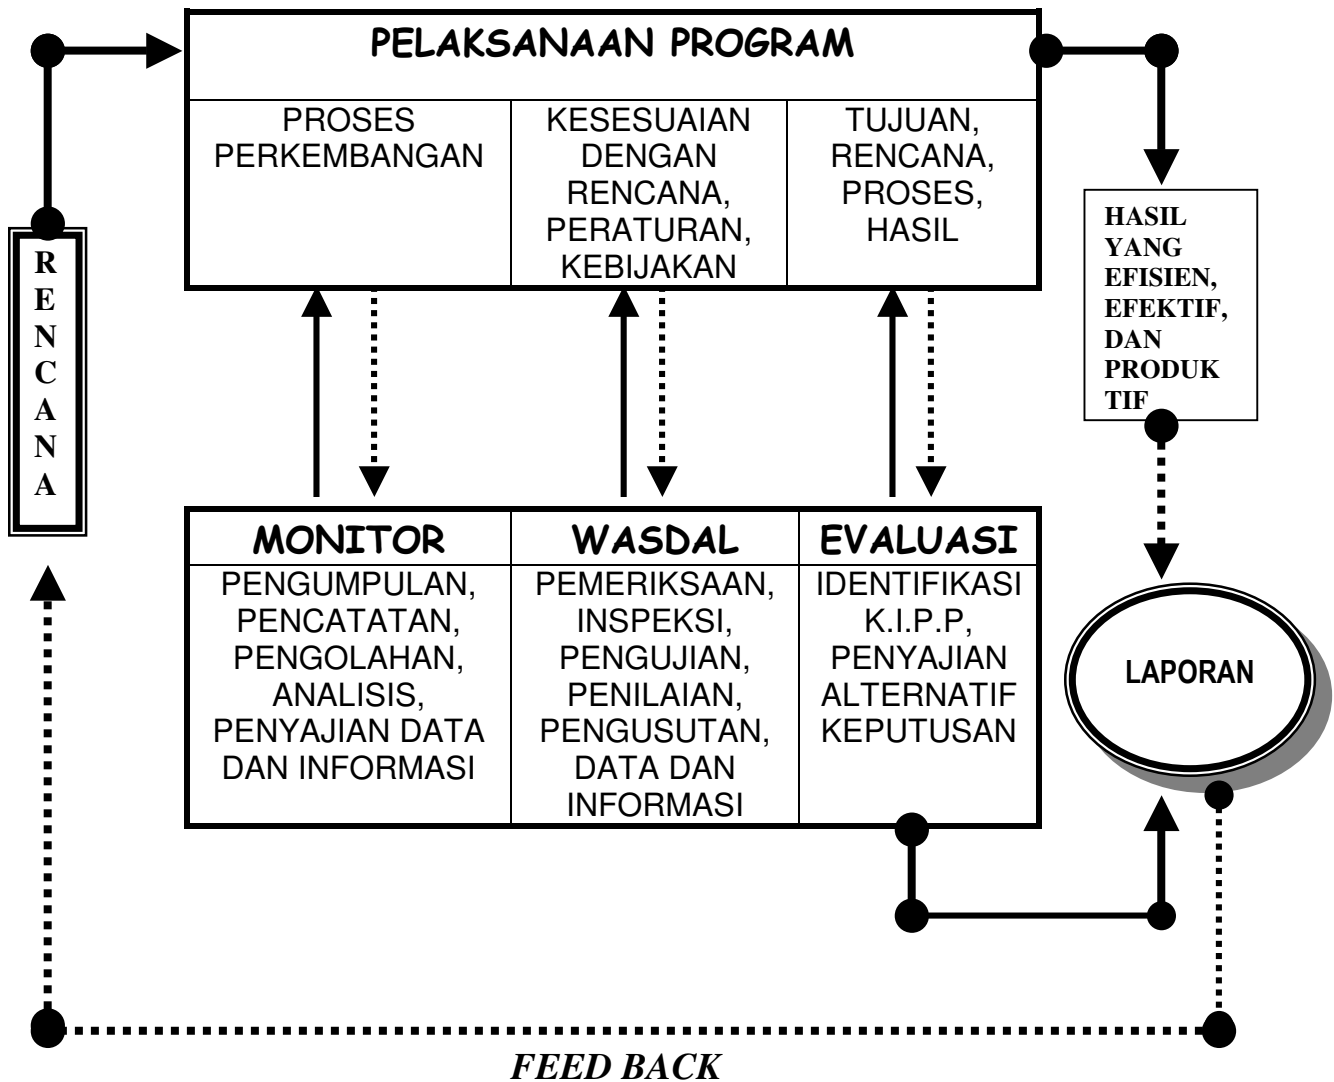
PELAKSANAAN PROGRAM

| PROSES PERKEMBANGAN | KESESUAIAN DENGAN RENCANA, PERATURAN, KEBIJAKAN | TUJUAN, RENCANA, PROSES, HASIL |
|---|---|---|

RENCANA

HASIL YANG EFISIEN, EFEKTIF, DAN PRODUKTIF

| MONITOR | WASDAL | EVALUASI |
|---|---|---|
| PENGUMPULAN, PENCATATAN, PENGOLAHAN, ANALISIS, PENYAJIAN DATA DAN INFORMASI | PEMERIKSAAN, INSPEKSI, PENGUJIAN, PENILAIAN, PENGUSUTAN, DATA DAN INFORMASI | IDENTIFIKASI K.I.P.P, PENYAJIAN ALTERNATIF KEPUTUSAN |

LAPORAN

FEED BACK